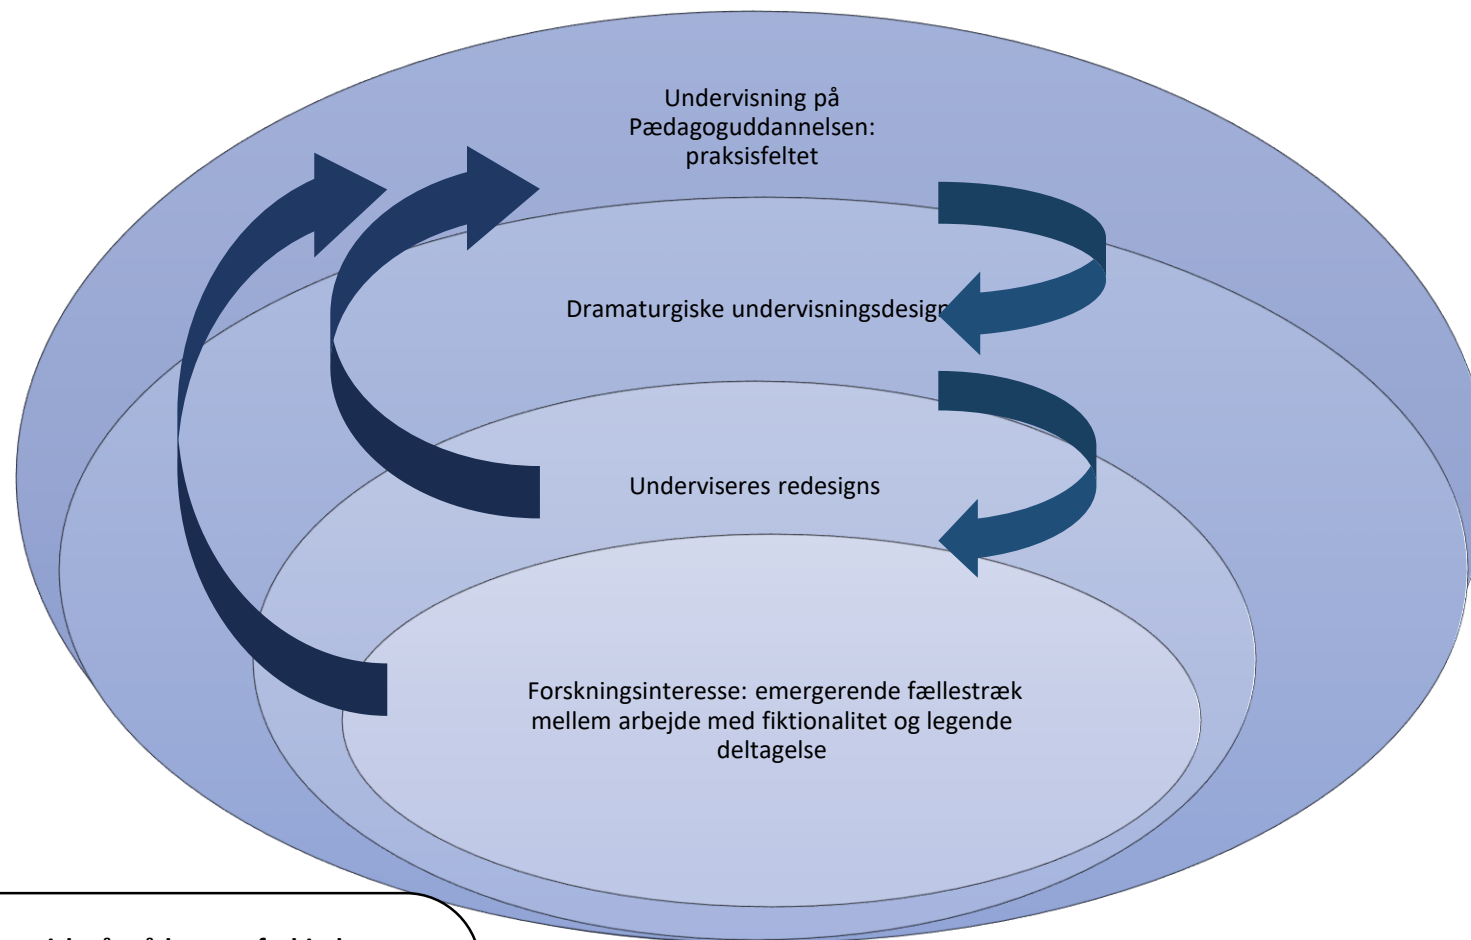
Undervisning på Pædagoguddannelsen: praksisfeltet

Dramaturgiske undervisningsdesign

Underviseres redesigns

Forskningsinteresse: emergerende fællestræk mellem arbejde med fiktionalitet og legende deltagelse

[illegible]